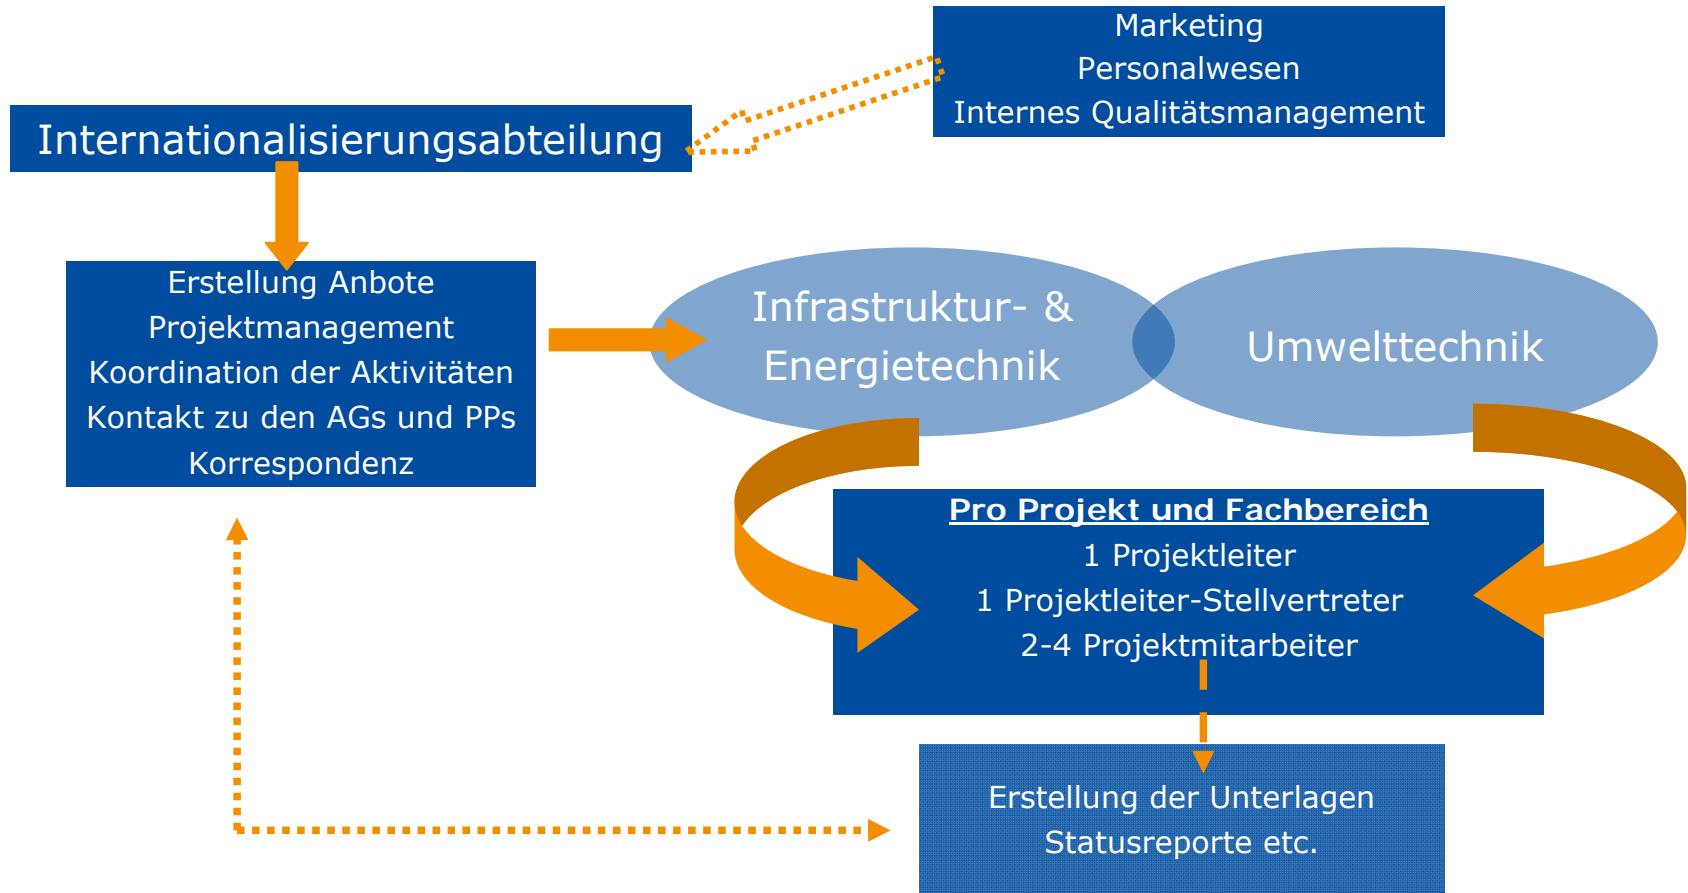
Marketing
Personalwesen
Internes Qualitätsmanagement

Internationalisierungsabteilung

Erstellung Anbote
Projektmanagement
Koordination der Aktivitäten
Kontakt zu den AGs und PPs
Korrespondenz

Infrastruktur- & Energietechnik

Umwelttechnik

Pro Projekt und Fachbereich
1 Projektleiter
1 Projektleiter-Stellvertreter
2-4 Projektmitarbeiter

Erstellung der Unterlagen
Statusreporte etc.